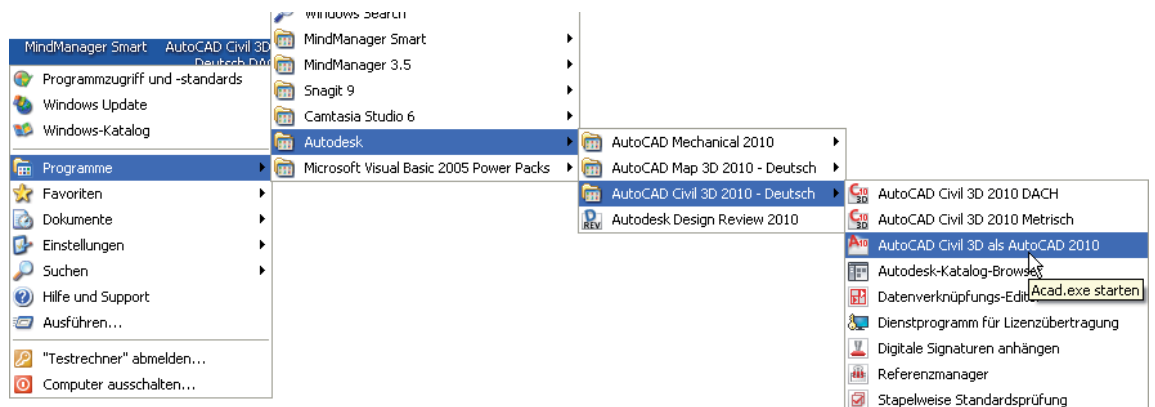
MindManager Smart AutoCAD Civil 3D Deutsch DAC

Programmzugriff und -standards
Windows Update
Windows-Katalog
Programme
Favoriten
Dokumente
Einstellungen
Suchen
Hilfe und Support
Ausführen...
"Testrechner" abmelden...
Computer ausschalten...

Windows Search
MindManager Smart
MindManager 3.5
Snagit 9
Camtasia Studio 6
Autodesk
Microsoft Visual Basic 2005 Power Packs

AutoCAD Mechanical 2010
AutoCAD Map 3D 2010 - Deutsch
AutoCAD Civil 3D 2010 - Deutsch
Autodesk Design Review 2010

AutoCAD Civil 3D 2010 DACH
AutoCAD Civil 3D 2010 Metrisch
AutoCAD Civil 3D als AutoCAD 2010
Autodesk-Katalog-Browser
Datenverknüpfungs-Editor
Acad.exe starten
Dienstprogramm für Lizenzübertragung
Digitale Signaturen anhängen
Referenzmanager
Stapelweise Standardsprüfung